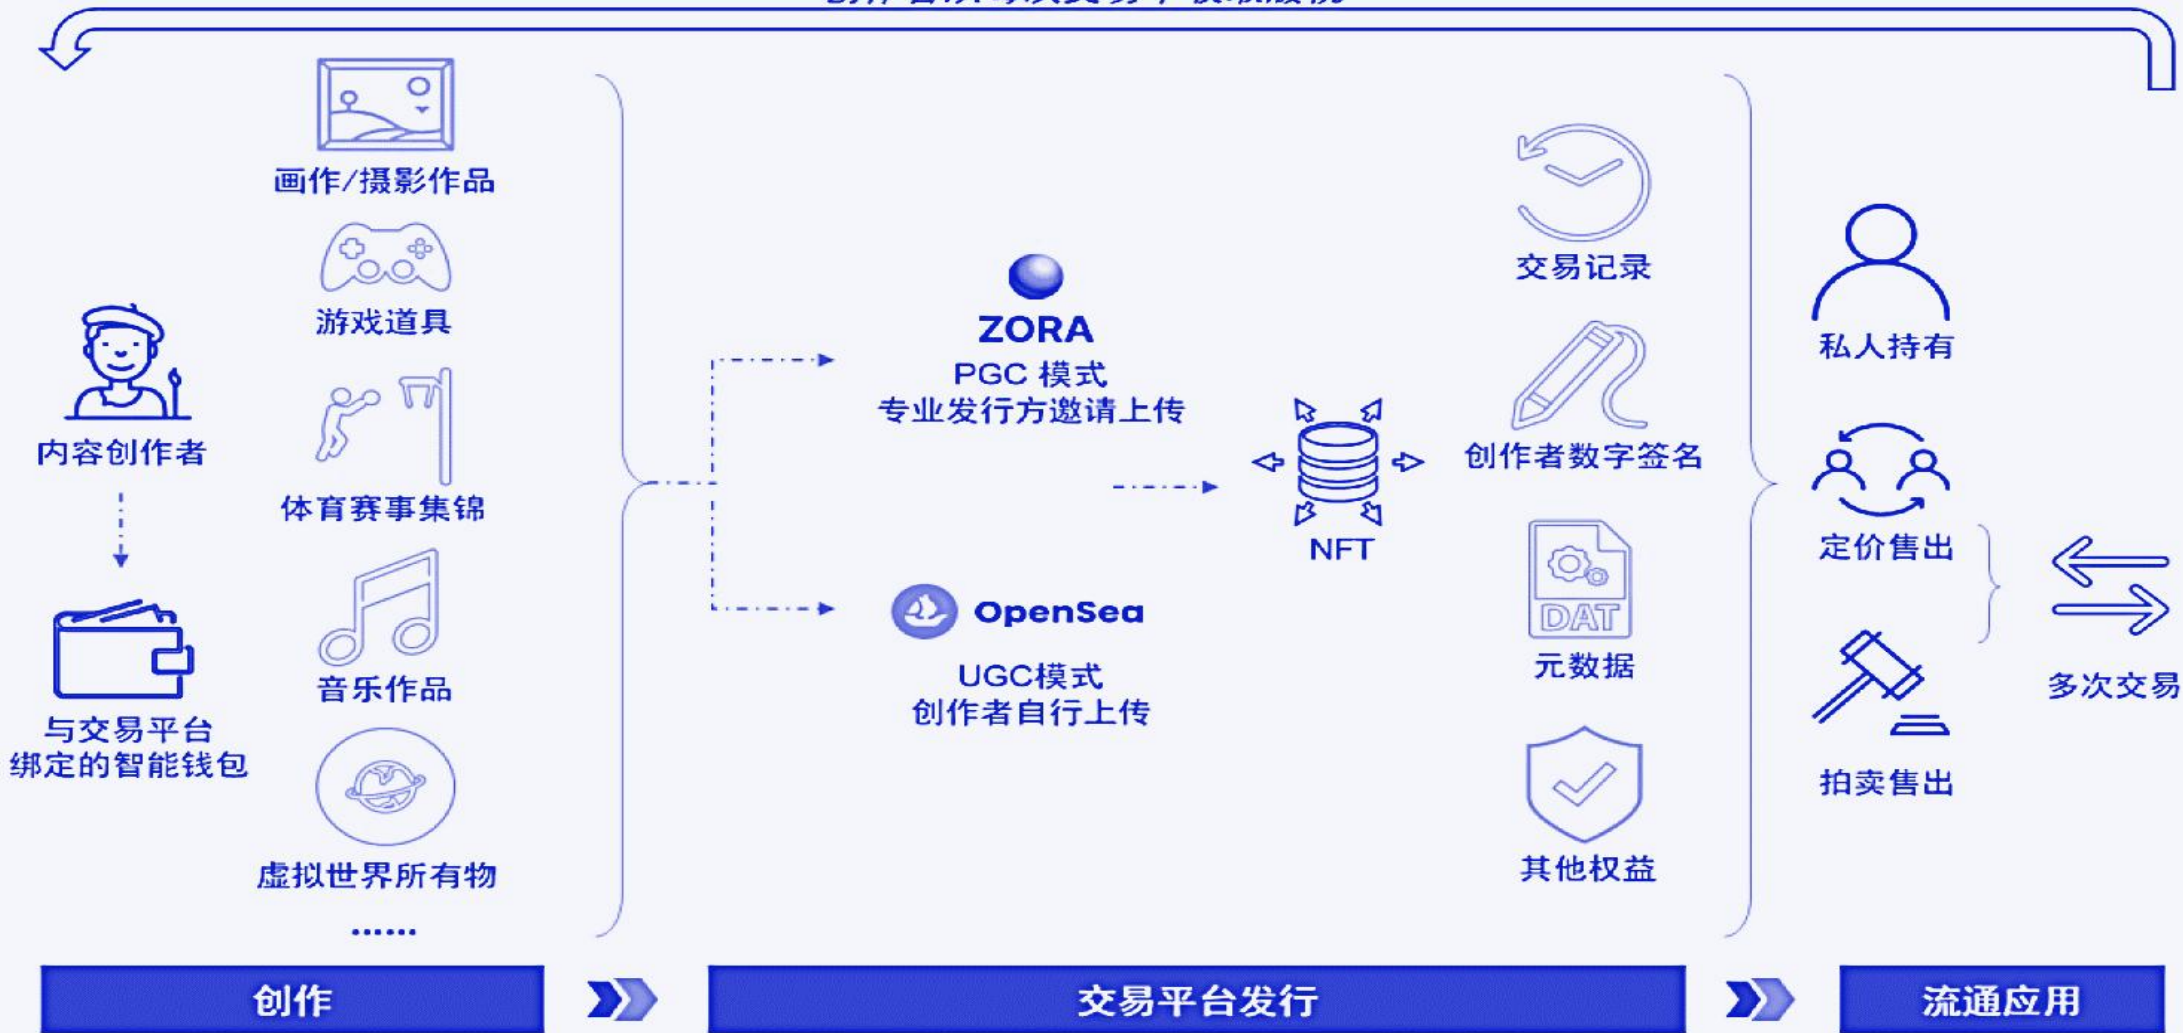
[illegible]

画作/摄影作品

游戏道具

内容创作者

体育赛事集锦

与交易平台绑定的智能钱包

音乐作品

虚拟世界所有物

……

ZORA
PGC 模式
专业发行方邀请上传

OpenSea
UGC模式
创作者自行上传

NFT

交易记录

创作者数字签名

DAT
元数据

其他权益

私人持有

定价售出

拍卖售出

多次交易

创作

交易平台发行

流通应用